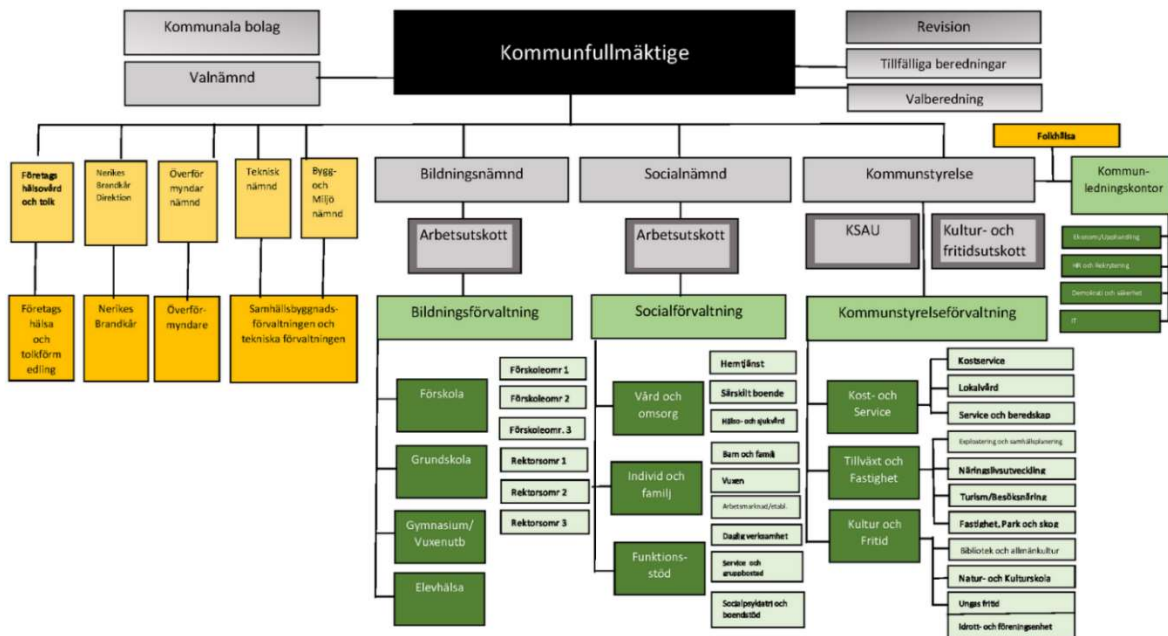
Kommunala bolag

Valnämnd

Kommunfullmäktige

Revision

Tillfälliga beredningar

Valberedning

Folkhälsa

Företags hälsovård och tolk

Nerikes Brandkår Direktion

Överförmyndar nämnd

Teknisk nämnd

Bygg- och Miljö nämnd

Bildningsnämnd

Socialnämnd

Kommunstyrelse

Kommunledningskontor

Arbetsutskott

Arbetsutskott

KSAU

Kultur- och fritidsutskott

Ekonomi/Upphandling

HR och Rekrytering

Demokrati och säkerhet

IT

Företags hälsa och tolkförmedling

Nerikes Brandkår

Överförmyndare

Samhällsbyggnadsförvaltningen och tekniska förvaltningen

Bildningsförvaltning

Socialförvaltning

Kommunstyrelseförvaltning

Förskola

Grundskola

Gymnasium/ Vuxenutb

Elevhälsa

Förskoleomr 1

Förskoleomr 2

Förskoleomr. 3

Rektorsomr 1

Rektorsomr 2

Rektorsomr 3

Vård och omsorg

Individ och familj

Funktionsstöd

Hemtjänst

Särskilt boende

Hälso- och sjukvård

Barn och familj

Vuxen

Arbetsmarknad/etabl.

Daglig verksamhet

Service och gruppbostad

Socialpsykiatri och boendestöd

Kost- och Service

Tillväxt och Fastighet

Kultur och Fritid

Kostservice

Lokalvård

Service och beredskap

Exploatering och samhällsplanering

Näringslivsutveckling

Turism/Besöksnäring

Fastighet, Park och skog

Bibliotek och allmänkultur

Natur- och Kulturskola

Ungas fritid

Idrott- och föreningsenhet